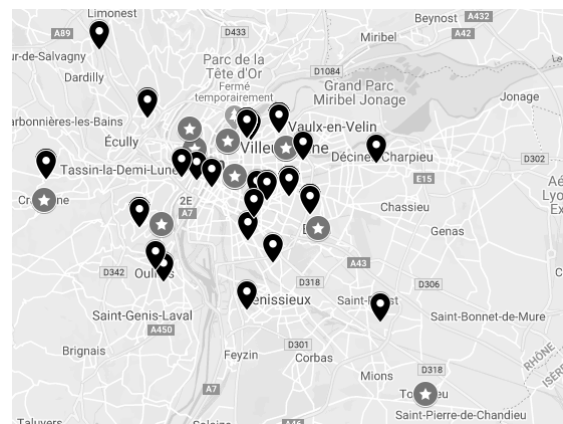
Limonest
A89
D433
Beynost
A432
r-de-Salvagny
Miribel
A42
Dardilly
Parc de la Tête d'Or
Fermé temporairement
D1084
Grand Parc Miribel Jonage
Jonage
rbonnières-les-Bains
Écully
Ville
Vaulx-en-Velin
Décines-Charpieu
D302
Tassin-la-Demi-Lune
E15
Cr ne
2E
A7
Chassieu
Genas
D
A43
D342
Oul
D318
D306
Saint-Genis-Laval
A450
énissieux
Saint
t
Saint-Bonnet-de-Mure
Brignais
Feyzin
D301
Corbas
Mions
D318
To eu
A7
Saint-Pierre-de-Chandieu
Taluyers